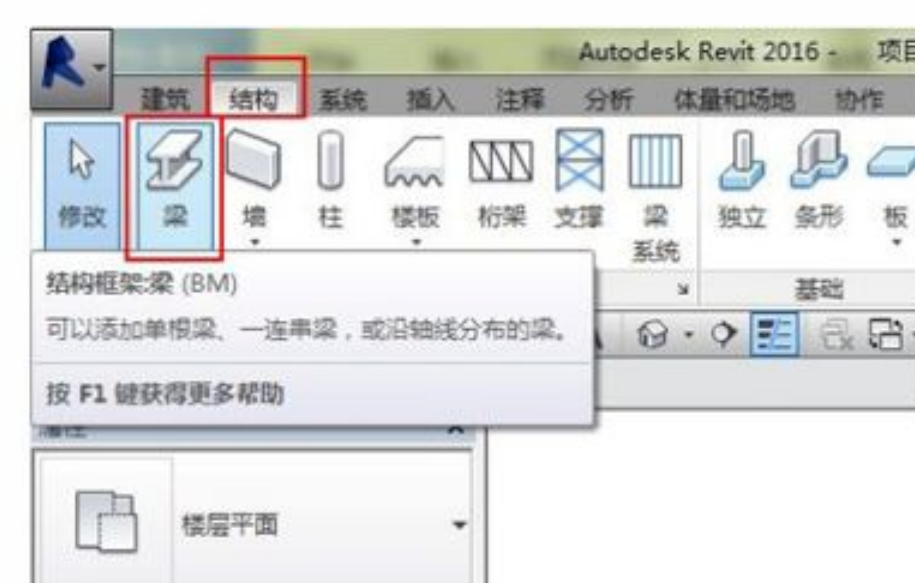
Autodesk Revit 2016 - 项目

建筑 结构 系统 插入 注释 分析 体量和场地 协作

修改 梁 墙 柱 楼板 桁架 支撑 梁系统 独立 条形 板

基础

结构框架:梁 (BM)

可以添加单根梁、一连串梁，或沿轴线分布的梁。

按 F1 键获得更多帮助

属性

楼层平面